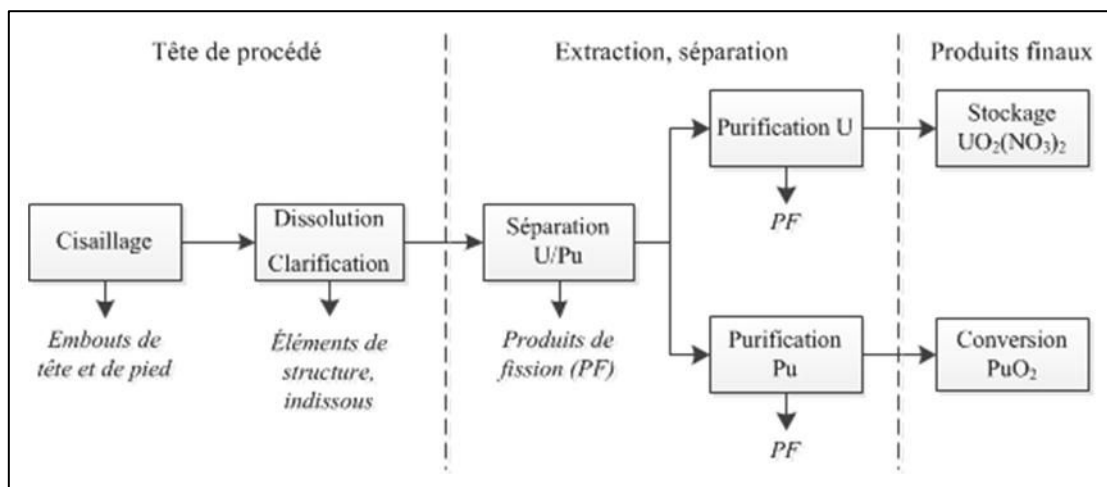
Tête de procédé

Extraction, séparation

Produits finaux

Cisaillage

Embouts de tête et de pied

Dissolution

Clarification

Éléments de structure, indissous

Séparation U/Pu

Produits de fission (PF)

Purification U

PF

Purification Pu

PF

Stockage $UO_2(NO_3)_2$

Conversion $PuO_2$